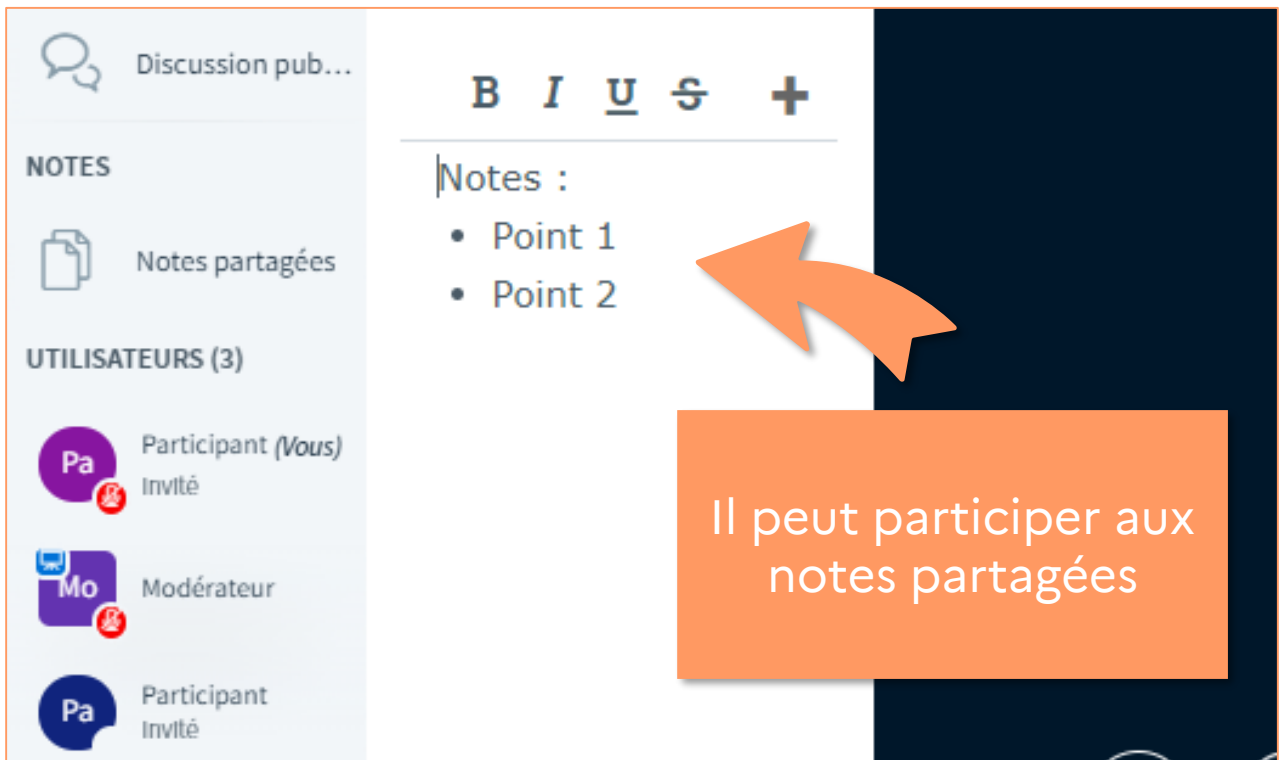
Discussion pub...

NOTES

Notes partagées

UTILISATEURS (3)

Pa Participant *(Vous)*
Invité

Mo Modérateur

Pa Participant
Invité

B I U S +

Notes :
- Point 1
- Point 2

Il peut participer aux notes partagées